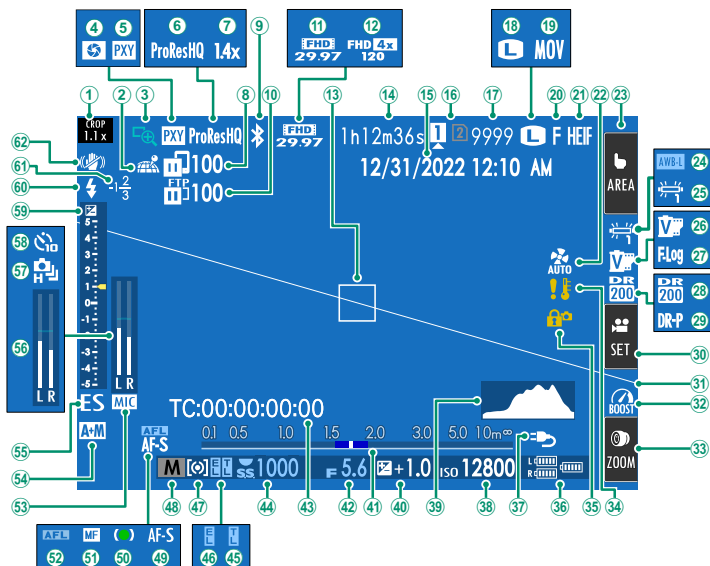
④ ⑤ PXY
⑥ ⑦ ProResHQ 1.4x
⑨
⑪ ⑫ FHD 29.97 FHD 4x 120
⑱ ⑲ L MOV

① CROP 1.1x
② ③ PXY ProResHQ ⑧ ⑩ FHD 29.97 ⑬ ⑭ ⑮ ⑯ ⑰ ⑳ ㉑ ㉒ ㉓
1h12m36s 1 2 9999 L F HEIF
100
FTP 100
12/31/2022 12:10 AM
㉜ $-1\frac{2}{3}$
AREA
AWB-L ㉔
㉕
㉖
F-Log ㉗
DR 200 ㉘
DR-P ㉙
AUTO
SET ㉚
㉛
BOOST ㉜
ZOOM ㉝
5 4 3 2 1 0 -1 -2 -3 -4 -5
L R
L R
ES
A+M
MIC
AFL AF-S
TC:00:00:00:00
0.1 0.5 1.0 1.5 2.0 3.0 5.0 10m ∞
M SS 1000 F 5.6 +1.0 ISO 12800
㊽ ㊼ ㊻ ㊺ ㊹ ㊸ ㊷ ㊶ ㊵ ㊴ ㊳ ㊲ ㊱ ㉟ ㉞
㊼ ㊻ ㊺ ㊹ ㊸ ㊷ ㊶ ㊵ ㊴ ㊳
AFL MF AF-S
㊼ ㊻ ㊺ ㊹